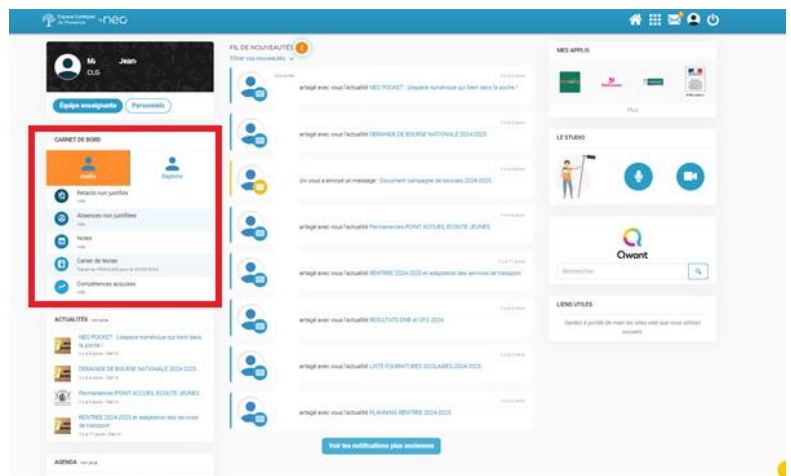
Espace Éducatif de Provence • neo

M. Jean
CLG

Équipe enseignante
Personnels

CARNET DE BORD

Aube
Baptiste

Retards non justifiés
Absences non justifiées
Notes
Cahier de textes
Compétences acquises

ACTUALITÉS

NEO POCKET : L'espace numérique qui tient dans la poche !
DEMANDE DE BOURSE NATIONALE 2024-2025
Permanences POINT ACCUEIL ECOUTE JEUNES
RENTREE 2024-2025 et adaptation des services de transport

AGENDA

FIL DE NOUVEAUTÉS 2
Filtrer vos nouveautés

artagé avec vous l'actualité NEO POCKET : L'espace numérique qui tient dans la poche !
artagé avec vous l'actualité DEMANDE DE BOURSE NATIONALE 2024-2025
ös vous a envoyé un message : Document campagne de bourses 2024-2025.
artagé avec vous l'actualité Permanences POINT ACCUEIL ECOUTE JEUNES
artagé avec vous l'actualité RENTREE 2024-2025 et adaptation des services de transport
artagé avec vous l'actualité RESULTATS DNB et CFG 2024
artagé avec vous l'actualité LISTE FOURNITURES SCOLAIRES 2024-2025
artagé avec vous l'actualité PLANNING RENTREE 2024-2025

Voir les notifications plus anciennes

MES APPLIS
Plus

LE STUDIO

Qwant
Rechercher

LIENS UTILES
Gardez à portée de main les sites web que vous utilisez souvent.